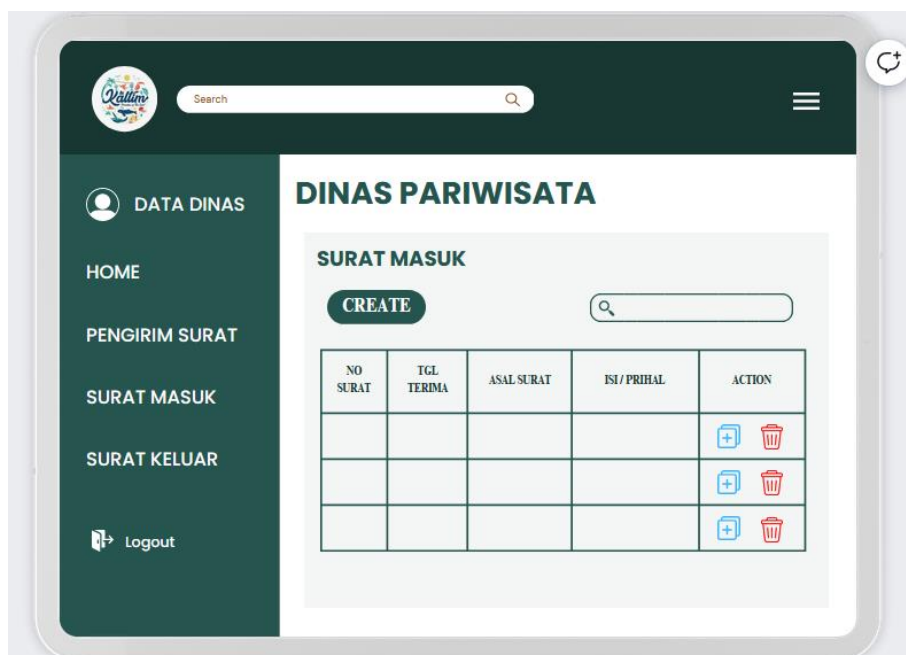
Kaltim

Search

DATA DINAS

HOME

PENGIRIM SURAT

SURAT MASUK

SURAT KELUAR

Logout

DINAS PARIWISATA

SURAT MASUK

CREATE

| NO SURAT | TGL TERIMA | ASAL SURAT | ISI / PRIHAL | ACTION |
|---|---|---|---|---|
| | | | | |
| | | | | |
| | | | | |